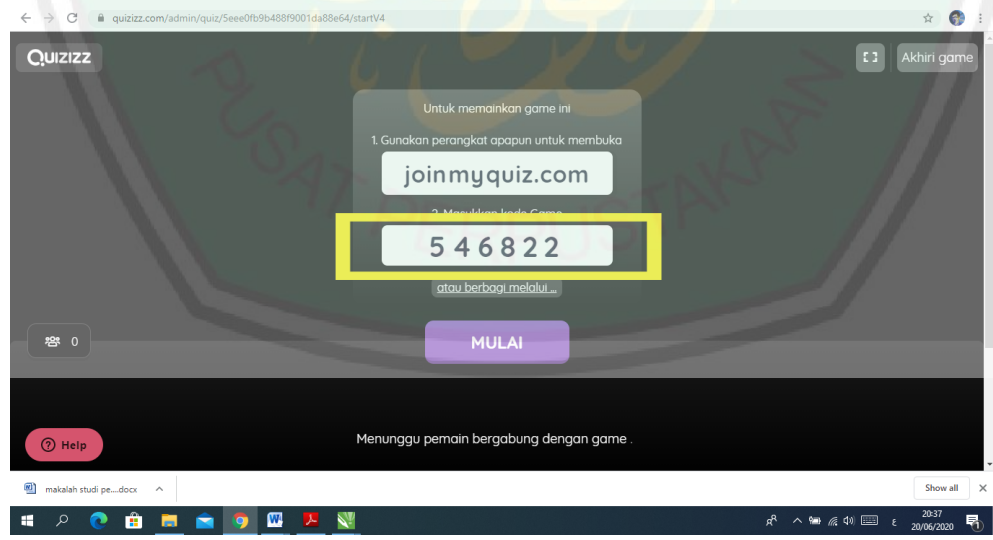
quizizz.com/admin/quiz/5eee0fb9b488f9001da88e64/startV4

QUIZIZZ

Akhiri game

PUSAT PERPUSTAKAAN

Untuk memainkan game ini

1. Gunakan perangkat apapun untuk membuka

joinmyquiz.com

2. Masukkan kode Game

546822

atau berbagi melalui ...

0

MULAI

Help

Menunggu pemain bergabung dengan game .

makalah studi pe....docx

Show all

20:37
20/06/2020